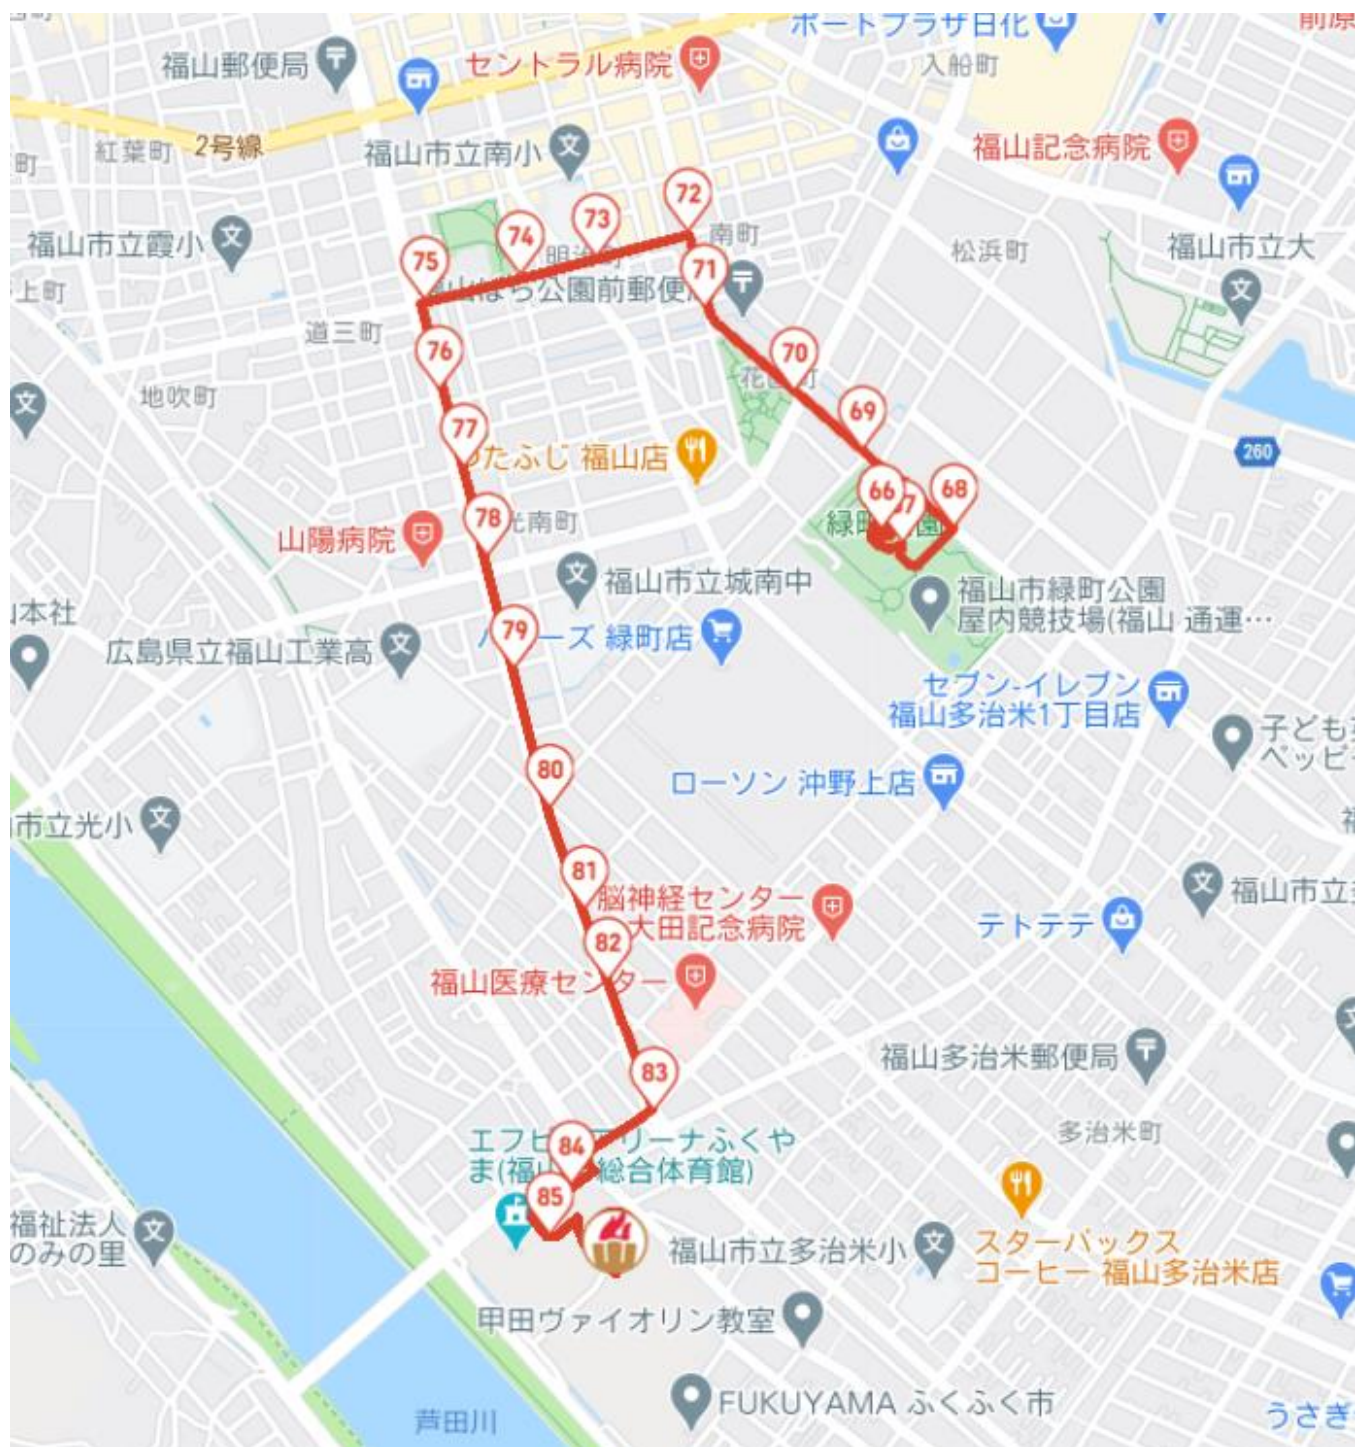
ポートプラザ日化
前原
福山郵便局
セントラル病院
入船町
紅葉町
2号線
福山市立南小
福山記念病院
町
72
73
74
南町
75
明
71
福山市立霞小
松浜町
福山市立大
上町
山ばら公園前郵便
道三町
76
70
花
地吹町
69
77
たふじ 福山店
260
68
66
7
78
光南町
緑町公園
山陽病院
福山市立城南中
福山市緑町公園
屋内競技場(福山 通運…
本社
79
広島県立福山工業高
ハ ーズ 緑町店
セブン-イレブン
福山多治米1丁目店
子ども
ペッピ
80
ローソン 沖野上店
市立光小
81
脳神経センター
大田記念病院
福山市立
テトテテ
82
福山医療センター
福山多治米郵便局
83
多治米町
エフピアリーナふくやま(福山総合体育館)
84
85
福祉法人
のみの里
福山市立多治米小
スターバックス
コーヒー 福山多治米店
甲田ヴァイオリン教室
FUKUYAMA ふくふく市
芦田川
うさぎ